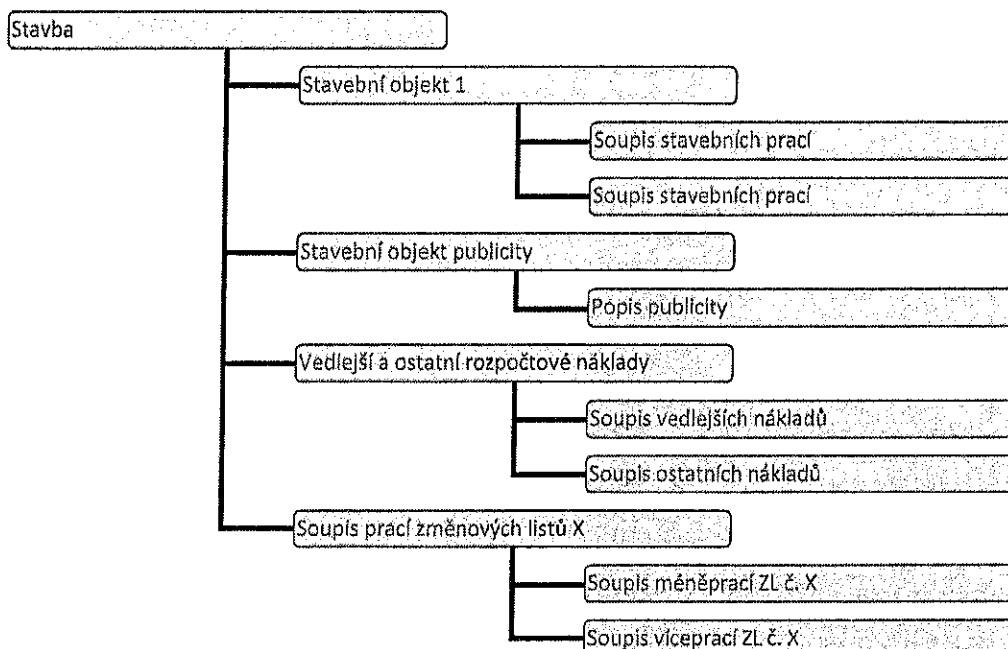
Stavba

Stavební objekt 1

Soupis stavebních prací

Soupis stavebních prací

Stavební objekt publicity

Popis publicity

Vedlejší a ostatní rozpočtové náklady

Soupis vedlejších nákladů

Soupis ostatních nákladů

Soupis prací změnových listů X

Soupis méněprací ZL č. X

Soupis víceprací ZL č. X